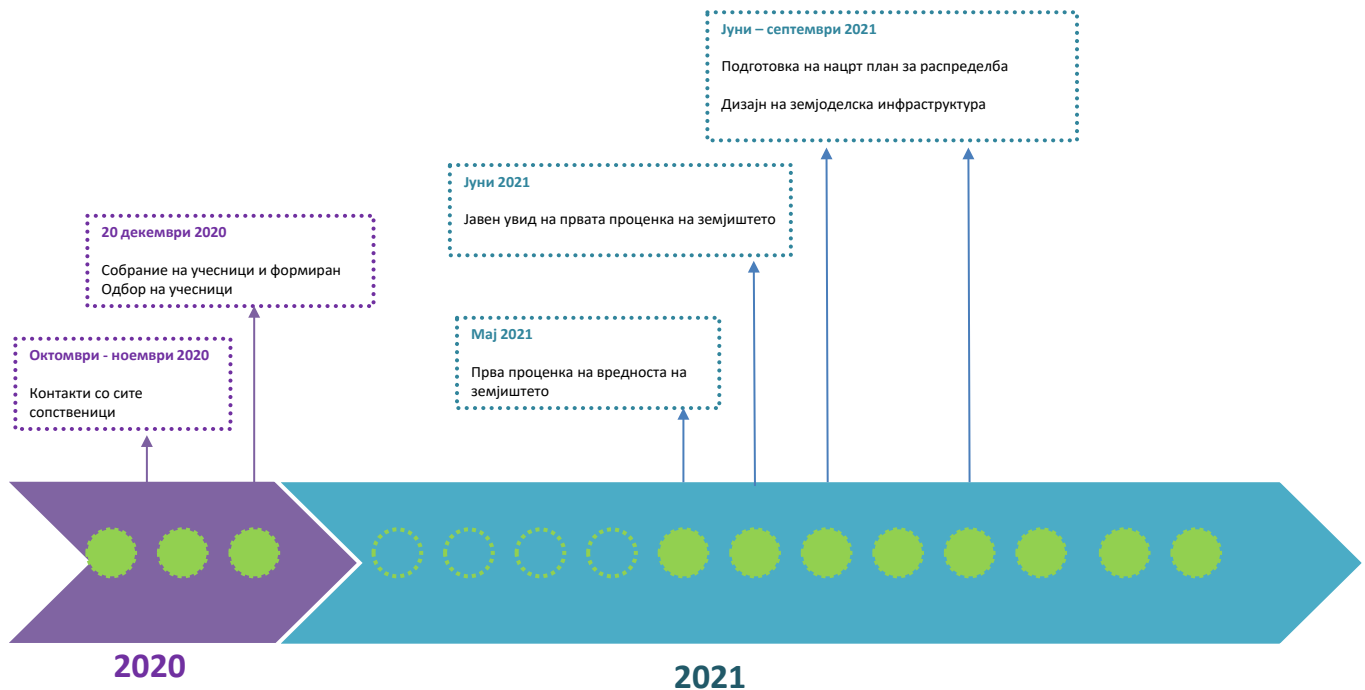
Јуни – септември 2021

Подготовка на нацрт план за распределба

Дизајн на земјоделска инфраструктура

Јуни 2021

Јавен увид на првата проценка на земјиштето

20 декември 2020

Собрание на учесници и формиран Одбор на учесници

Мај 2021

Прва проценка на вредноста на земјиштето

Октомври - ноември 2020

Контакти со сите сопственици

2020

2021